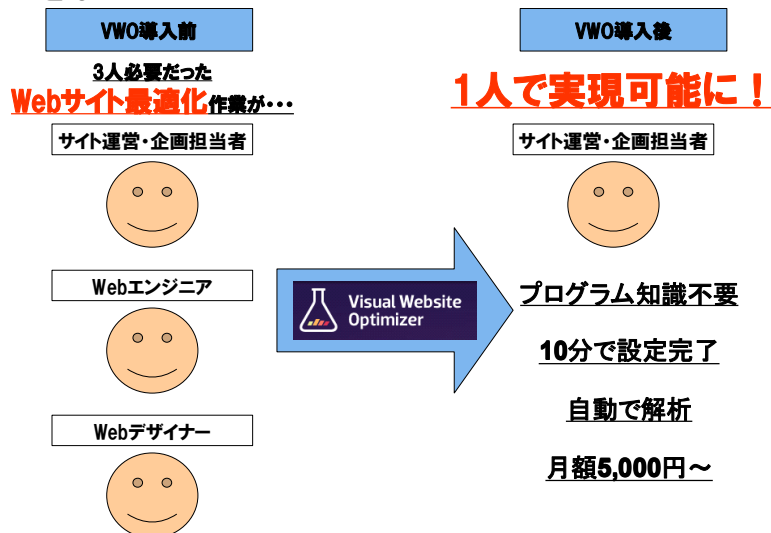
VWO導入前

3人必要だった
Webサイト最適化作業が・・・

サイト運営・企画担当者

Webエンジニア

Webデザイナー

Visual Website Optimizer

VWO導入後

1人で実現可能に！

サイト運営・企画担当者

プログラム知識不要

10分で設定完了

自動で解析

月額5,000円～